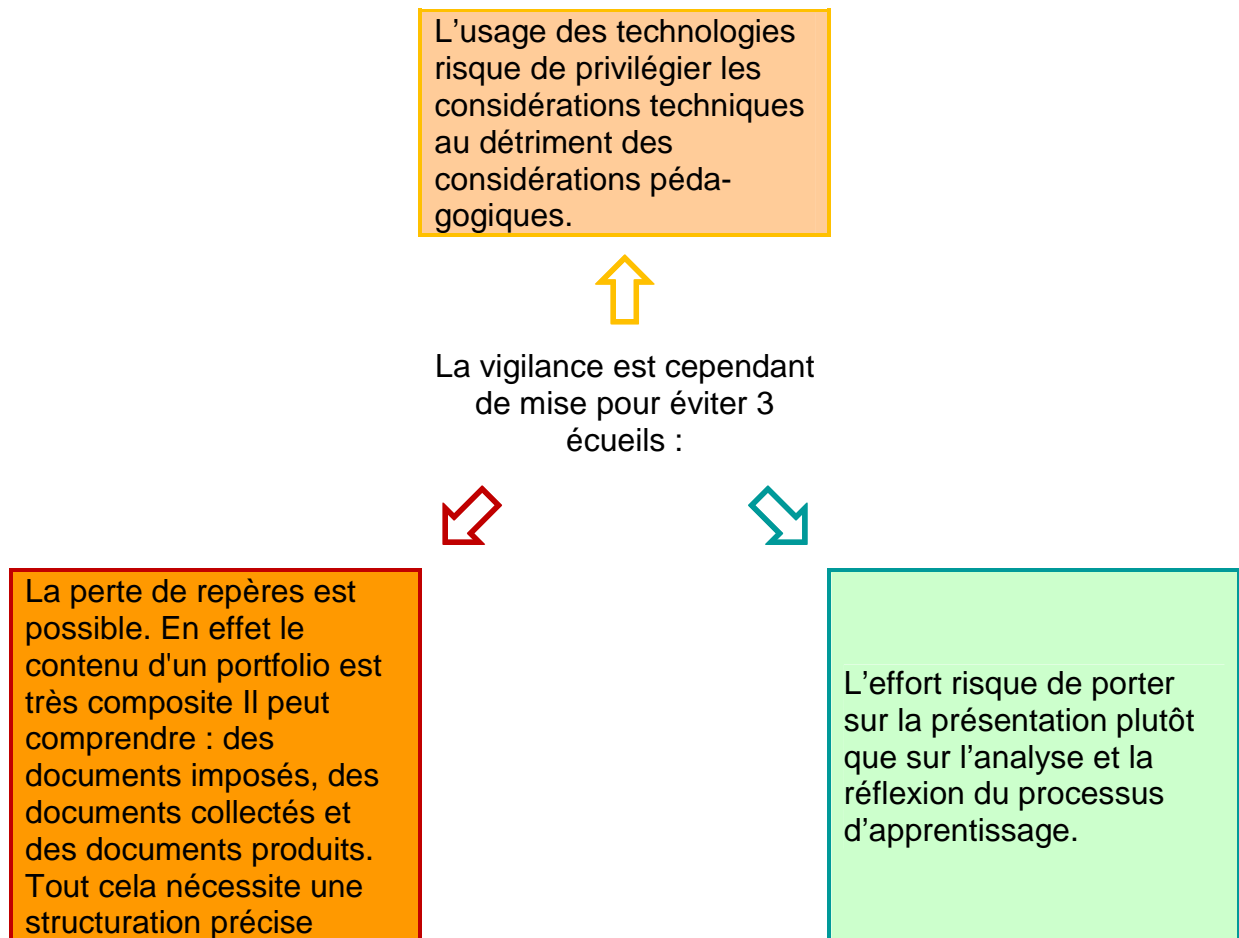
L’usage des technologies risque de privilégier les considérations techniques au détriment des considérations pédagogiques.

La vigilance est cependant de mise pour éviter 3 écueils :

La perte de repères est possible. En effet le contenu d'un portfolio est très composite Il peut comprendre : des documents imposés, des documents collectés et des documents produits. Tout cela nécessite une structuration précise

L’effort risque de porter sur la présentation plutôt que sur l’analyse et la réflexion du processus d’apprentissage.